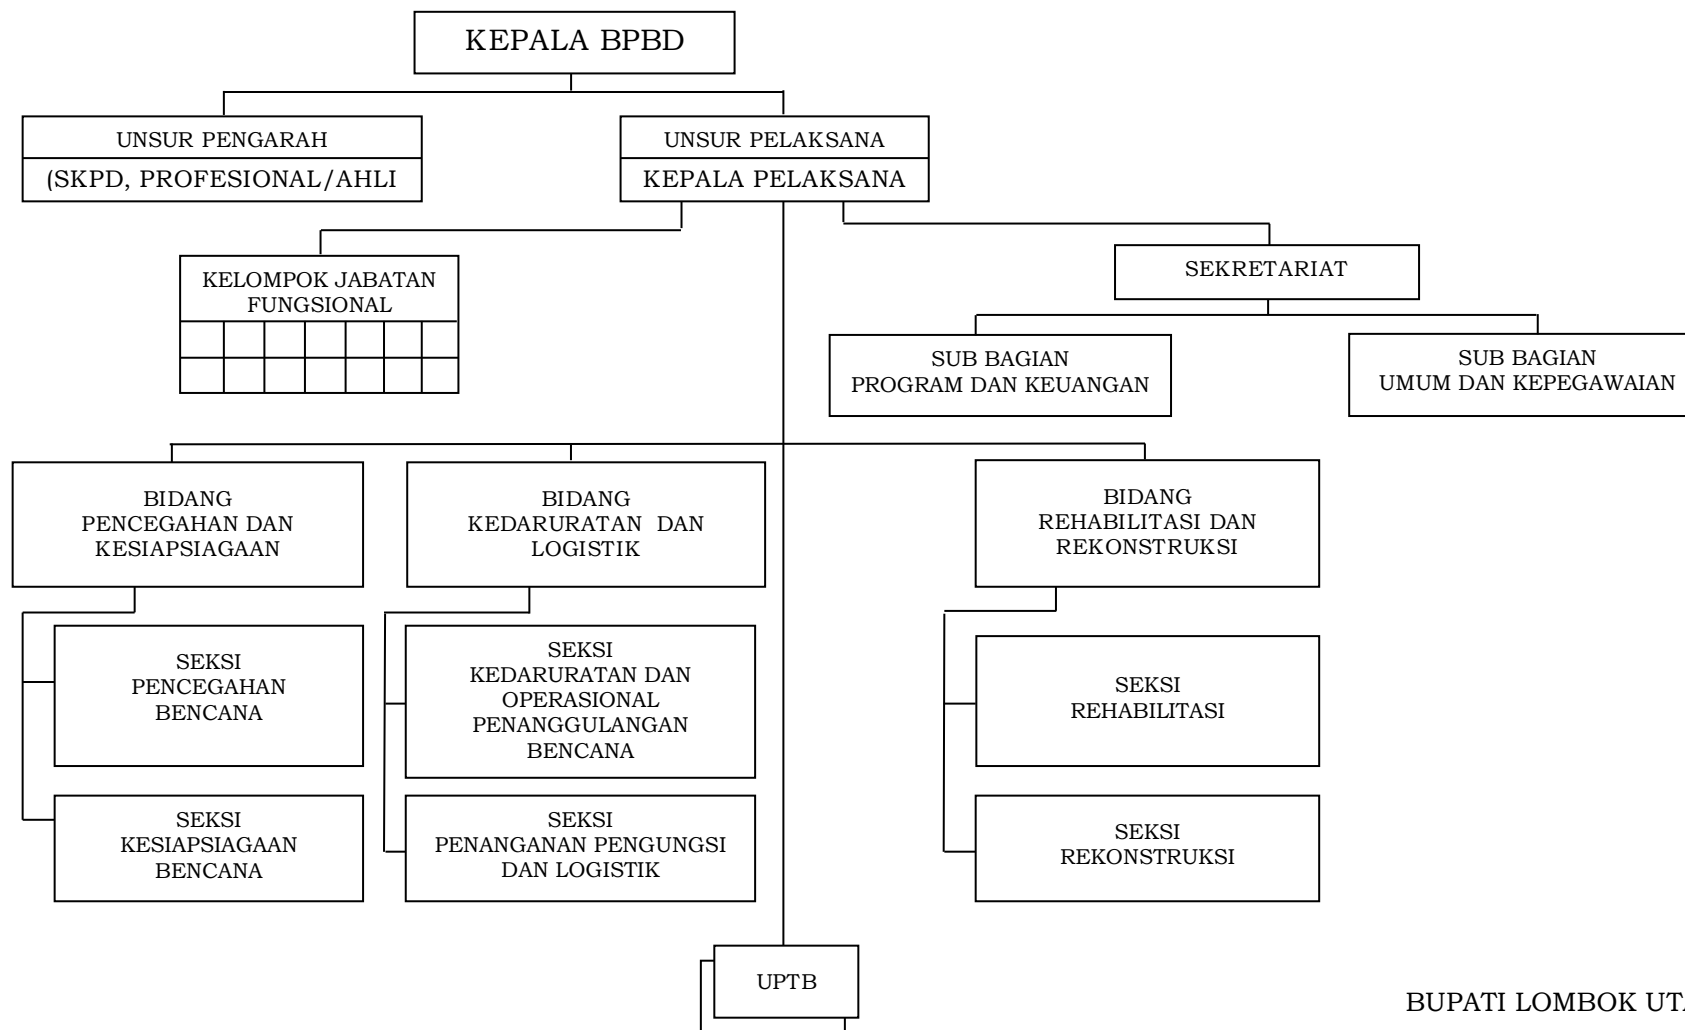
KEPALA BPBD

UNSUR PENGARAH

(SKPD, PROFESIONAL/AHLI

UNSUR PELAKSANA

KEPALA PELAKSANA

KELOMPOK JABATAN FUNGSIONAL

SEKRETARIAT

SUB BAGIAN PROGRAM DAN KEUANGAN

SUB BAGIAN UMUM DAN KEPEGAWAIAN

BIDANG PENCEGAHAN DAN KESIAPSIAGAAN

BIDANG KEDARURATAN DAN LOGISTIK

BIDANG REHABILITASI DAN REKONSTRUKSI

SEKSI PENCEGAHAN BENCANA

SEKSI KESIAPSIAGAAN BENCANA

SEKSI KEDARURATAN DAN OPERASIONAL PENANGGULANGAN BENCANA

SEKSI PENANGANAN PENGUNGSI DAN LOGISTIK

SEKSI REHABILITASI

SEKSI REKONSTRUKSI

UPTB

BUPATI LOMBOK UT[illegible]